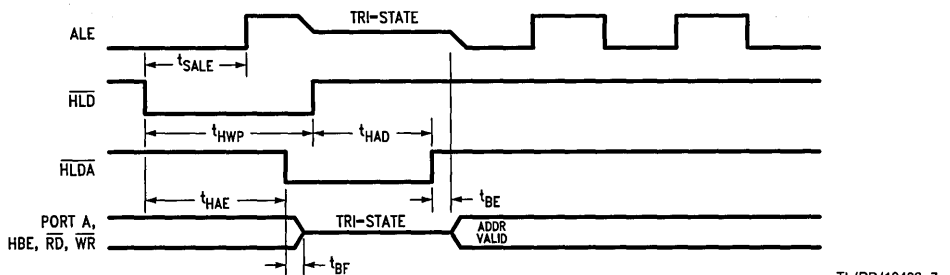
ALE

TRI-STATE

$t_{SALE}$

$\overline{HLD}$

$t_{HWP}$

$t_{HAD}$

$\overline{HLDA}$

$t_{HAE}$

$t_{BE}$

PORT A, HBE, $\overline{RD}$, $\overline{WR}$

TRI-STATE

ADDR VALID

$t_{BF}$

TL/DD/10422-7